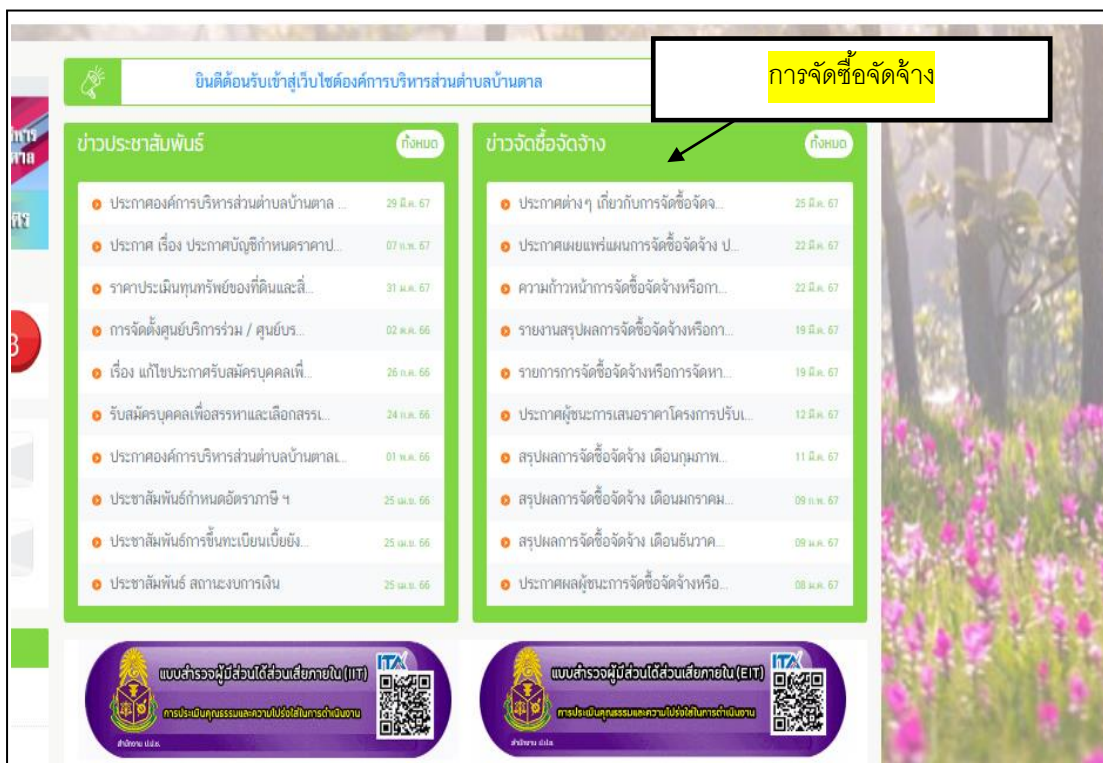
ยินดีต้อนรับเข้าสู่เว็บไซต์องค์การบริหารส่วนตำบลบ้านตาล

การจัดซื้อจัดจ้าง

ข่าวประชาสัมพันธ์

ทั้งหมด

ประกาศองค์การบริหารส่วนตำบลบ้านตาล ... 29 มี.ค. 67

ประกาศ เรื่อง ประกาศบัญชีกำหนดราคาป... 07 ก.พ. 67

ราคาประเมินทุนทรัพย์ของที่ดินและสิ่... 31 ม.ค. 67

การจัดตั้งศูนย์บริการร่วม / ศูนย์บร... 02 ต.ค. 66

เรื่อง แก้ไขประกาศรับสมัครบุคคลเพื่... 26 ก.ย. 66

รับสมัครบุคคลเพื่อสรรหาและเลือกสรรเ... 24 ก.ย. 66

ประกาศองค์การบริหารส่วนตำบลบ้านตาลเ... 01 ก.ย. 66

ประชาสัมพันธ์กำหนดอัตราภาษี ฯ 25 เม.ย. 66

ประชาสัมพันธ์การขึ้นทะเบียนเบี้ยยัง... 25 เม.ย. 66

ประชาสัมพันธ์ สถานะงบการเงิน 25 เม.ย. 66

ข่าวจัดซื้อจัดจ้าง

ทั้งหมด

ประกาศต่างๆ เกี่ยวกับการจัดซื้อจัดจ... 25 มี.ค. 67

ประกาศเผยแพร่แผนการจัดซื้อจัดจ้าง ป... 22 มี.ค. 67

ความก้าวหน้าการจัดซื้อจัดจ้างหรือกา... 22 มี.ค. 67

รายงานสรุปผลการจัดซื้อจัดจ้างหรือกา... 19 มี.ค. 67

รายการการจัดซื้อจัดจ้างหรือการจัดหา... 19 มี.ค. 67

ประกาศผู้ชนะการเสนอราคาโครงการปรับเ... 12 มี.ค. 67

สรุปผลการจัดซื้อจัดจ้าง เดือนกุมภาพ... 11 มี.ค. 67

สรุปผลการจัดซื้อจัดจ้าง เดือนมกราคม... 09 ก.พ. 67

สรุปผลการจัดซื้อจัดจ้าง เดือนธันวาค... 09 ม.ค. 67

ประกาศผลผู้ชนะการจัดซื้อจัดจ้างหรือ... 08 ม.ค. 67

แบบสำรวจผู้มีส่วนได้ส่วนเสียภายใน (IIT)
ITA
การประเมินคุณธรรมและความโปร่งใสในการดำเนินงาน
สำนักงาน ป.ป.ช.

แบบสำรวจผู้มีส่วนได้ส่วนเสียภายนอก (EIT)
ITA
การประเมินคุณธรรมและความโปร่งใสในการดำเนินงาน
สำนักงาน ป.ป.ช.